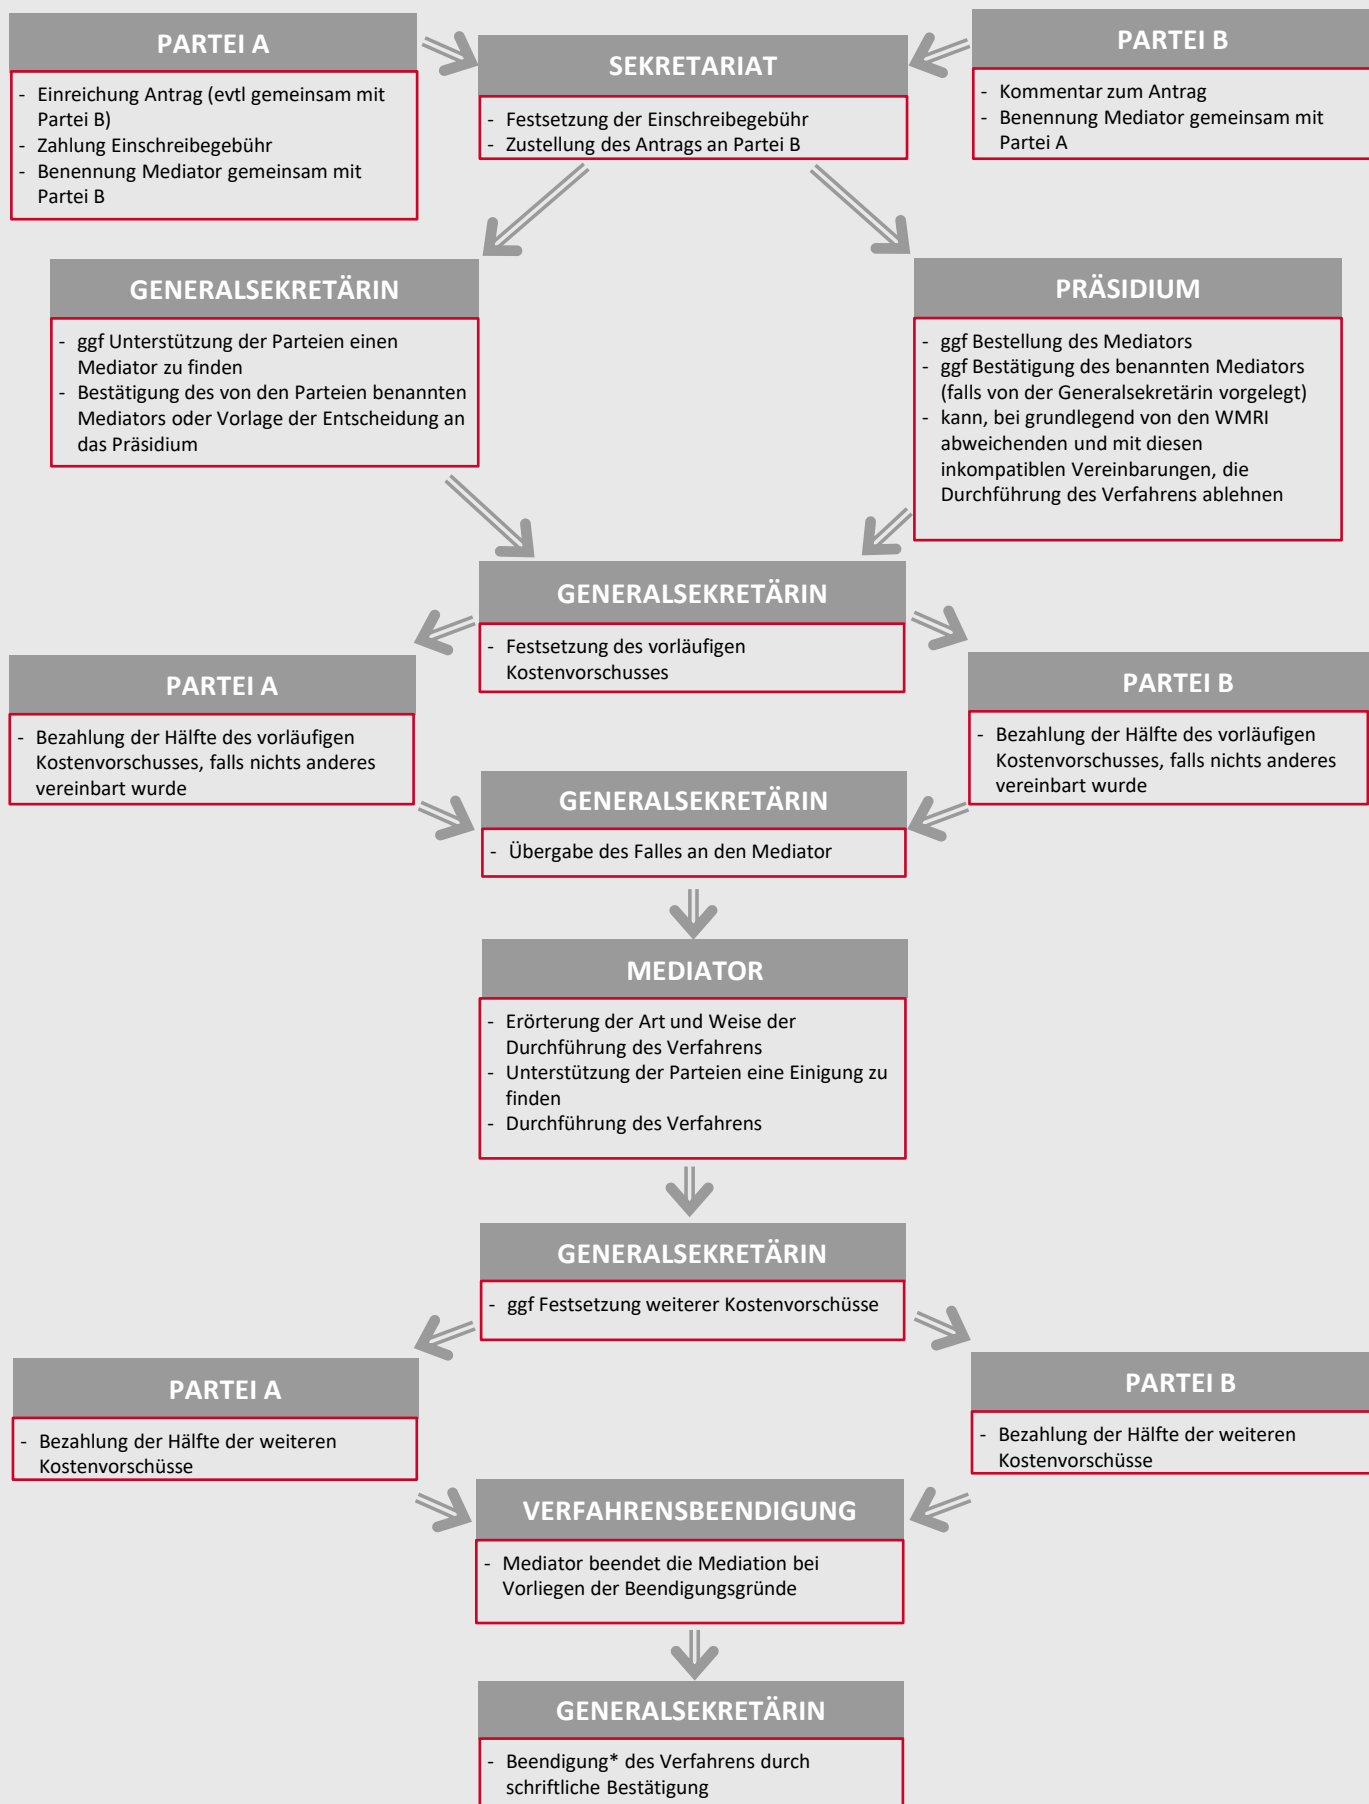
PARTEI A

- Einreichung Antrag (evtl gemeinsam mit Partei B)
- Zahlung Einschreibegebühr
- Benennung Mediator gemeinsam mit Partei B

SEKRETARIAT

- Festsetzung der Einschreibegebühr
- Zustellung des Antrags an Partei B

PARTEI B

- Kommentar zum Antrag
- Benennung Mediator gemeinsam mit Partei A

GENERALSEKRETÄRIN

- ggf Unterstützung der Parteien einen Mediator zu finden
- Bestätigung des von den Parteien benannten Mediators oder Vorlage der Entscheidung an das Präsidium

PRÄSIDIUM

- ggf Bestellung des Mediators
- ggf Bestätigung des benannten Mediators (falls von der Generalsekretärin vorgelegt)
- kann, bei grundlegend von den WMRI abweichenden und mit diesen inkompatiblen Vereinbarungen, die Durchführung des Verfahrens ablehnen

GENERALSEKRETÄRIN

- Festsetzung des vorläufigen Kostenvorschusses

PARTEI A

- Bezahlung der Hälfte des vorläufigen Kostenvorschusses, falls nichts anderes vereinbart wurde

PARTEI B

- Bezahlung der Hälfte des vorläufigen Kostenvorschusses, falls nichts anderes vereinbart wurde

GENERALSEKRETÄRIN

- Übergabe des Falles an den Mediator

MEDIATOR

- Erörterung der Art und Weise der Durchführung des Verfahrens
- Unterstützung der Parteien eine Einigung zu finden
- Durchführung des Verfahrens

GENERALSEKRETÄRIN

- ggf Festsetzung weiterer Kostenvorschüsse

PARTEI A

- Bezahlung der Hälfte der weiteren Kostenvorschüsse

PARTEI B

- Bezahlung der Hälfte der weiteren Kostenvorschüsse

VERFAHRENSBEENDIGUNG

- Mediator beendet die Mediation bei Vorliegen der Beendigungsgründe

GENERALSEKRETÄRIN

- Beendigung* des Verfahrens durch schriftliche Bestätigung